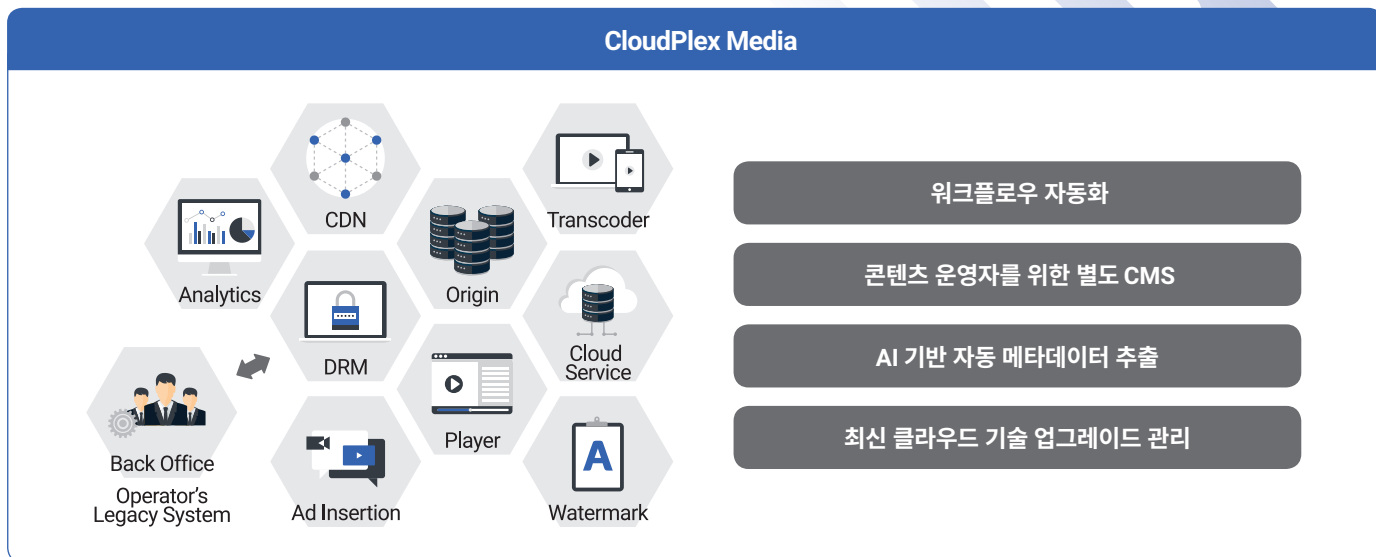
CloudPlex Media

CDN

Transcoder

Analytics

Origin

DRM

Cloud Service

Back Office

Operator's Legacy System

Player

Ad Insertion

A

Watermark

워크플로우 자동화

콘텐츠 운영자를 위한 별도 CMS

AI 기반 자동 메타데이터 추출

최신 클라우드 기술 업그레이드 관리